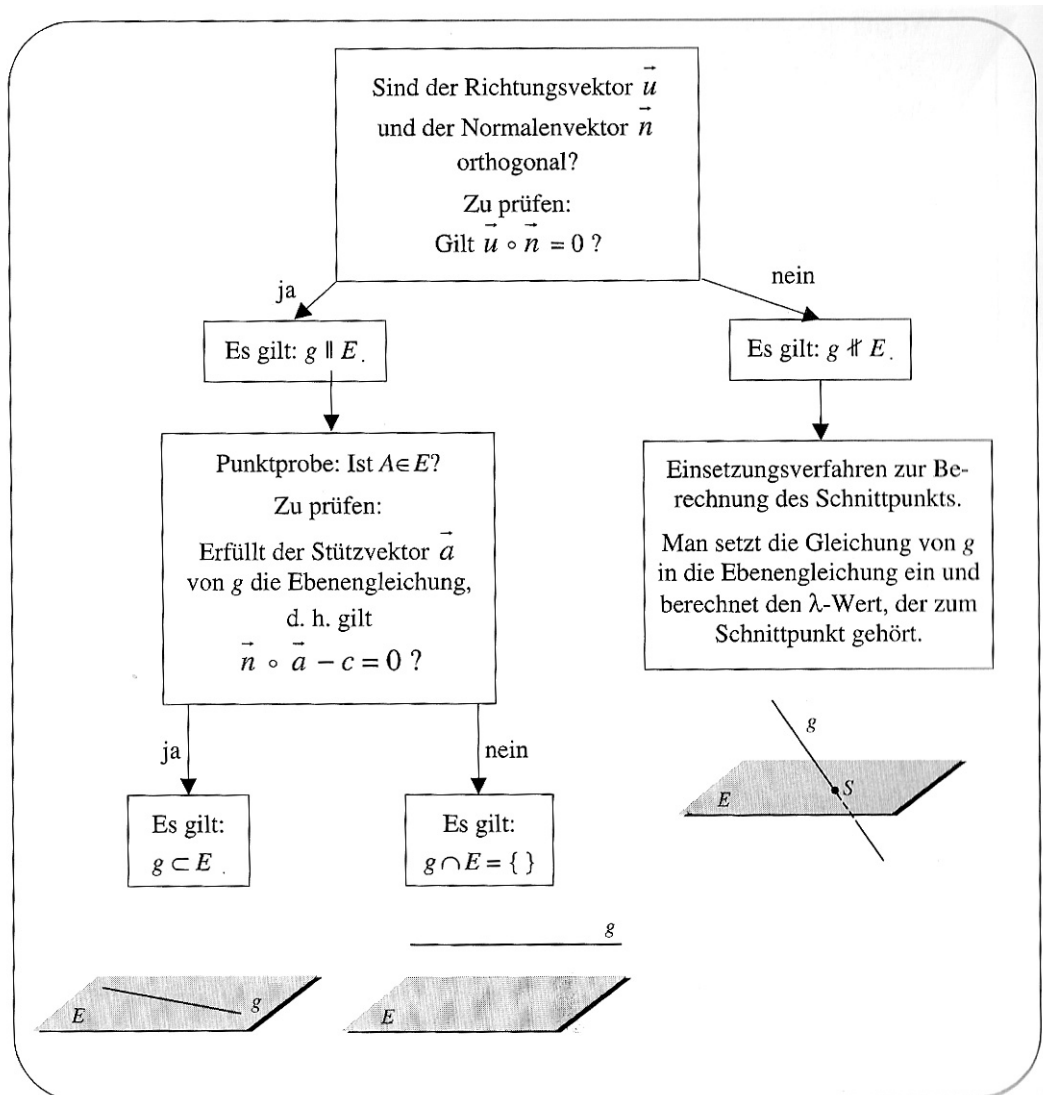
Sind der Richtungsvektor $\vec{u}$ und der Normalenvektor $\vec{n}$ orthogonal?

Zu prüfen:
Gilt $\vec{u} \circ \vec{n} = 0$ ?

ja

nein

Es gilt: $g \parallel E$.

Es gilt: $g \nparallel E$.

Punktprobe: Ist $A \in E$?

Zu prüfen:

Erfüllt der Stützvektor $\vec{a}$ von $g$ die Ebenengleichung, d. h. gilt

$\vec{n} \circ \vec{a} - c = 0$ ?

Einsetzungsverfahren zur Berechnung des Schnittpunkts.

Man setzt die Gleichung von $g$ in die Ebenengleichung ein und berechnet den λ-Wert, der zum Schnittpunkt gehört.

ja

nein

Es gilt:
$g \subset E$.

Es gilt:
$g \cap E = \{\ \}$

$g$

$E$

$S$

$g$

$E$

$g$

$E$